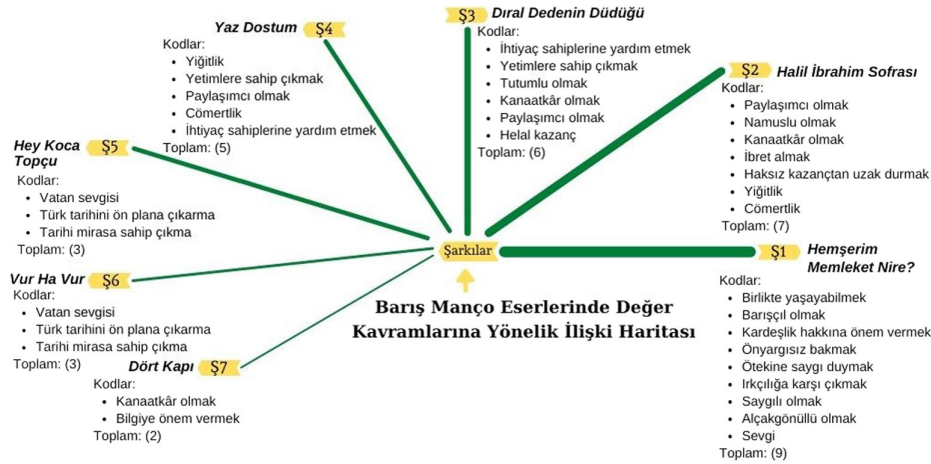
Şarkılar

Barış Manço Eserlerinde Değer Kavramlarına Yönelik İlişki Haritası

Ş4 Yaz Dostum
Kodlar:
- Yiğitlik
- Yetimlere sahip çıkmak
- Paylaşımcı olmak
- Cömertlik
- İhtiyaç sahiplerine yardım etmek
Toplam: (5)

Ş3 Dıral Dedenin Düdüğü
Kodlar:
- İhtiyaç sahiplerine yardım etmek
- Yetimlere sahip çıkmak
- Tutumlu olmak
- Kanaatkâr olmak
- Paylaşımcı olmak
- Helal kazanç
Toplam: (6)

Ş2 Halil İbrahim Sofrası
Kodlar:
- Paylaşımcı olmak
- Namuslu olmak
- Kanaatkâr olmak
- İbret almak
- Haksız kazançtan uzak durmak
- Yiğitlik
- Cömertlik
Toplam: (7)

Ş5 Hey Koca Topçu
Kodlar:
- Vatan sevgisi
- Türk tarihini ön plana çıkarma
- Tarihi mirasa sahip çıkma
Toplam: (3)

Ş6 Vur Ha Vur
Kodlar:
- Vatan sevgisi
- Türk tarihini ön plana çıkarma
- Tarihi mirasa sahip çıkma
Toplam: (3)

Ş7 Dört Kapı
Kodlar:
- Kanaatkâr olmak
- Bilgiye önem vermek
Toplam: (2)

Ş1 Hemşerim Memleket Nire?
Kodlar:
- Birlikte yaşayabilmek
- Barışçıl olmak
- Kardeşlik hakkına önem vermek
- Önyargısız bakmak
- Ötekine saygı duymak
- Irkçılığa karşı çıkmak
- Saygılı olmak
- Alçakgönüllü olmak
- Sevgi
Toplam: (9)